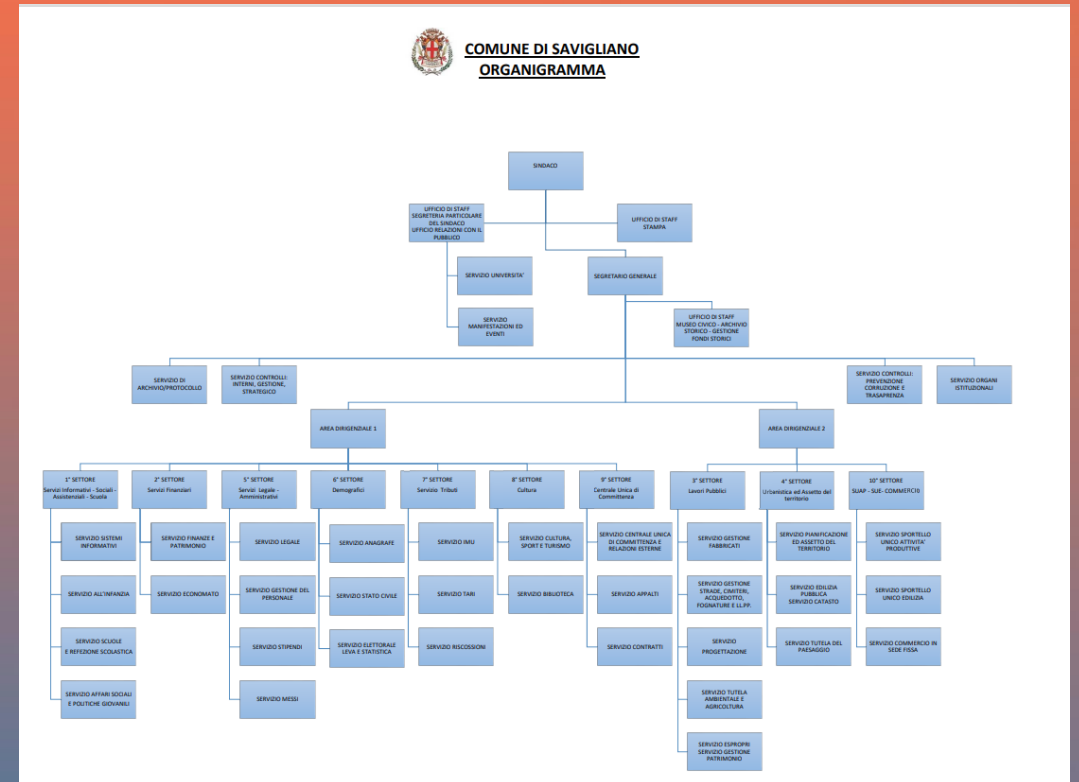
COMUNE DI SAVIGLIANO
ORGANIGRAMMA

SINDACO

UFFICIO DI STAFF SEGRETERIA PARTICOLARE DEL SINDACO UFFICIO RELAZIONI CON IL PUBBLICO

UFFICIO DI STAFF STAMPA

SERVIZIO UNIVERSITA'

SERVIZIO MANIFESTAZIONI ED EVENTI

SEGRETARIO GENERALE

UFFICIO DI STAFF MUSEO CIVICO - ARCHIVIO STORICO - GESTIONE FONDI STORICI

SERVIZIO DI ARCHIVIO/PROTOCOLLO

SERVIZIO CONTROLLI INTERNI, GESTIONE, STRATEGICO

SERVIZIO CONTROLLI: PREVENZIONE CORRUZIONE E TRASAPRENZA

SERVIZIO ORGANI ISTITUZIONALI

AREA DIRIGENZIALE 1

AREA DIRIGENZIALE 2

1° SETTORE
Servizi Informativi - Sociali - Assistenziali - Scuola

SERVIZIO SISTEMI INFORMATIVI

SERVIZIO ALL'INFANZIA

SERVIZIO SCUOLE E REFEZIONE SCOLASTICA

SERVIZIO AFFARI SOCIALI E POLITICHE GIOVANILI

2° SETTORE
Servizi Finanziari

SERVIZIO FINANZE E PATRIMONIO

SERVIZIO ECONOMATO

5° SETTORE
Servizi Legale - Amministrative

SERVIZIO LEGALE

SERVIZIO GESTIONE DEL PERSONALE

SERVIZIO STIPENDI

SERVIZIO MESSI

6° SETTORE
Demografici

SERVIZIO ANAGRAFE

SERVIZIO STATO CIVILE

SERVIZIO ELETTORALE LEVA E STATISTICA

7° SETTORE
Servizio Tributi

SERVIZIO IMU

SERVIZIO TARI

SERVIZIO RISCOSSIONI

8° SETTORE
Cultura

SERVIZIO CULTURA, SPORT E TURISMO

SERVIZIO BIBLIOTECA

9° SETTORE
Centrale Unica di Committenza

SERVIZIO CENTRALE UNICA DI COMMITTENZA E RELAZIONI ESTERNE

SERVIZIO APPALTI

SERVIZIO CONTRATTI

3° SETTORE
Lavori Pubblici

SERVIZIO GESTIONE FABBRICATI

SERVIZIO GESTIONE STRADE, CIMITERI, ACQUEDOTTO, FOGNATURE E LL.PP.

SERVIZIO PROGETTAZIONE

SERVIZIO TUTELA AMBIENTALE E AGRICOLTURA

SERVIZIO ESPROPRI SERVIZIO GESTIONE PATRIMONIO

4° SETTORE
Urbanistica ed Assetto del territorio

SERVIZIO PIANIFICAZIONE ED ASSETTO DEL TERRITORIO

SERVIZIO EDILIZIA PUBBLICA SERVIZIO CATASTO

SERVIZIO TUTELA DEL PAESAGGIO

10° SETTORE
SUAP - SUE - COMMERCIO

SERVIZIO SPORTELLO UNICO ATTIVITA' PRODUTTIVE

SERVIZIO SPORTELLO UNICO EDILIZIA

SERVIZIO COMMERCIO IN SEDE FISSA